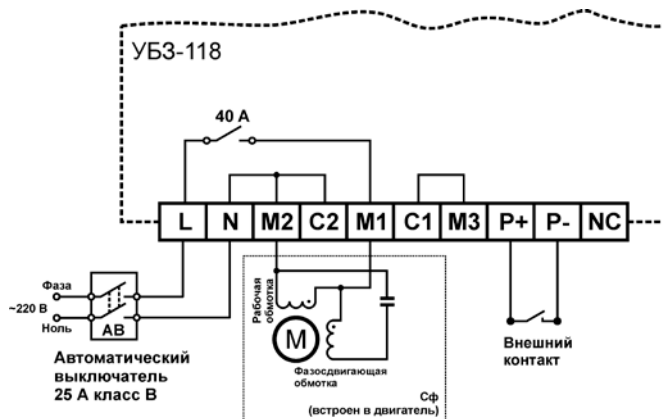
УБЗ-118

40 А

| L | N | M2 | C2 | M1 | C1 | M3 | P+ | P- | NC |
|---|---|---|---|---|---|---|---|---|---|

Фаза

~220 В

Ноль

АВ

Автоматический выключатель 25 А класс В

Рабочая обмотка

M

Фазосдвигающая обмотка

Сф (встроен в двигатель)

Внешний контакт